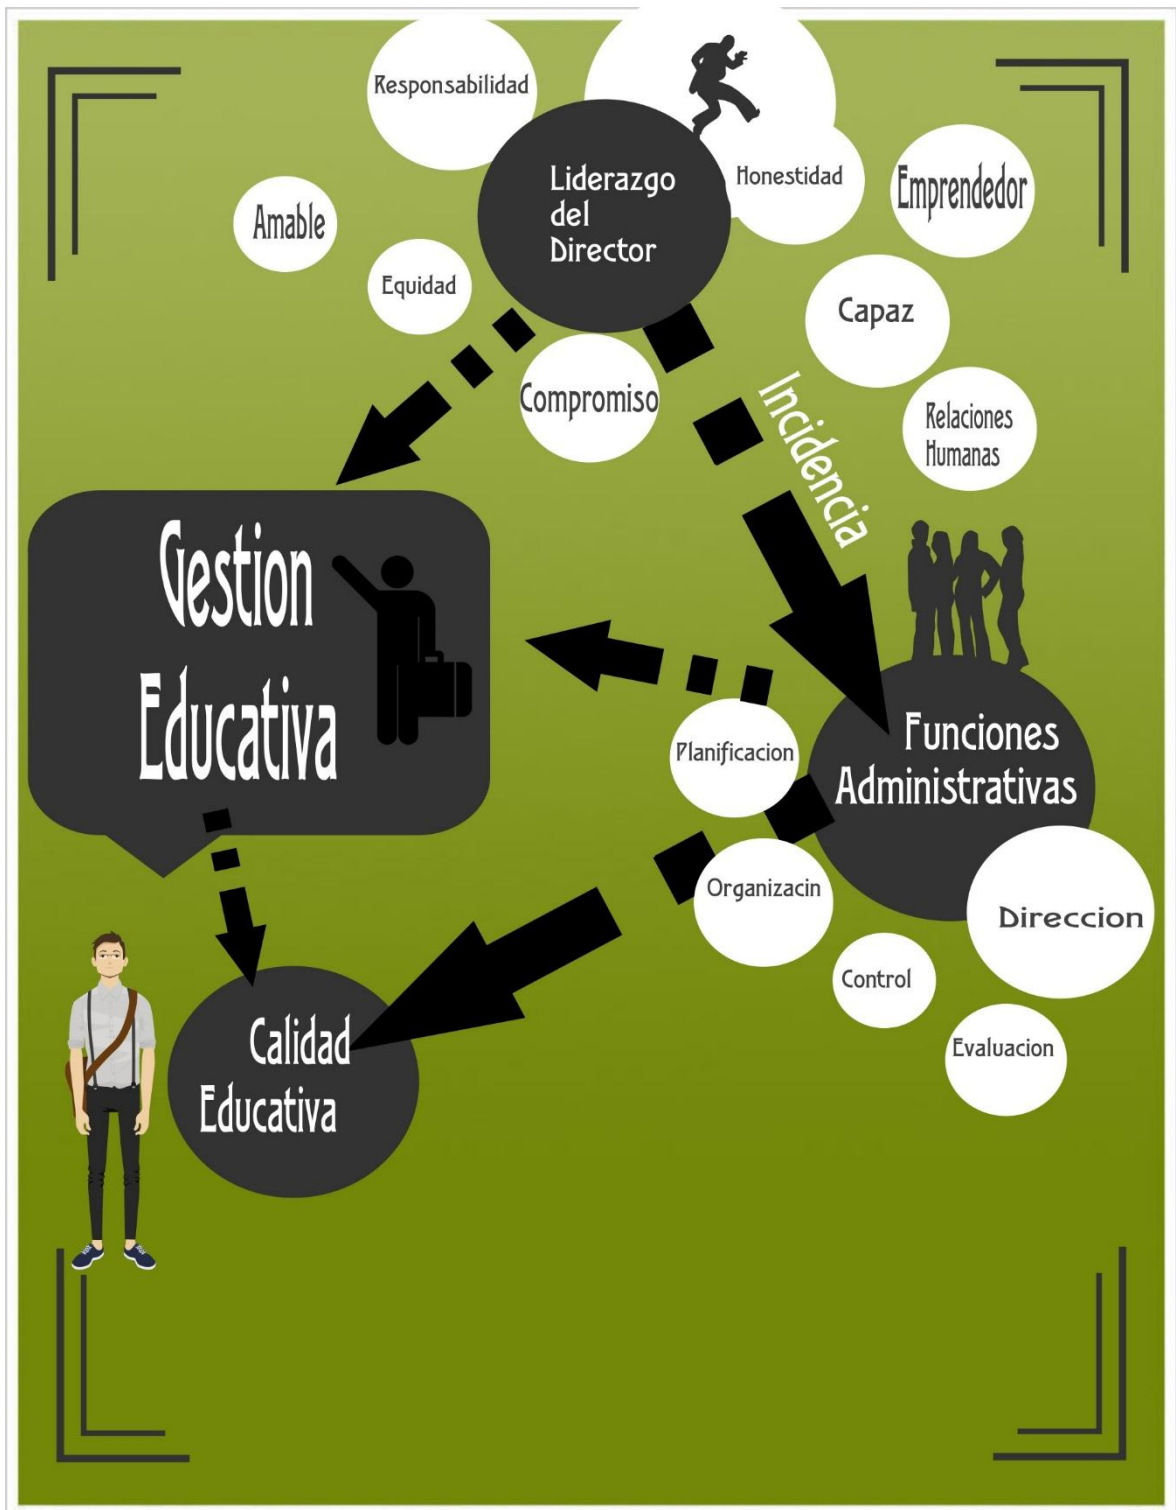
Responsabilidad

Liderazgo del Director

Honestidad

Emprendedor

Amable

Equidad

Capaz

Compromiso

Incidencia

Relaciones Humanas

Gestion Educativa

Funciones Administrativas

Planificacion

Organizacin

Direccion

Control

Evaluacion

Calidad Educativa